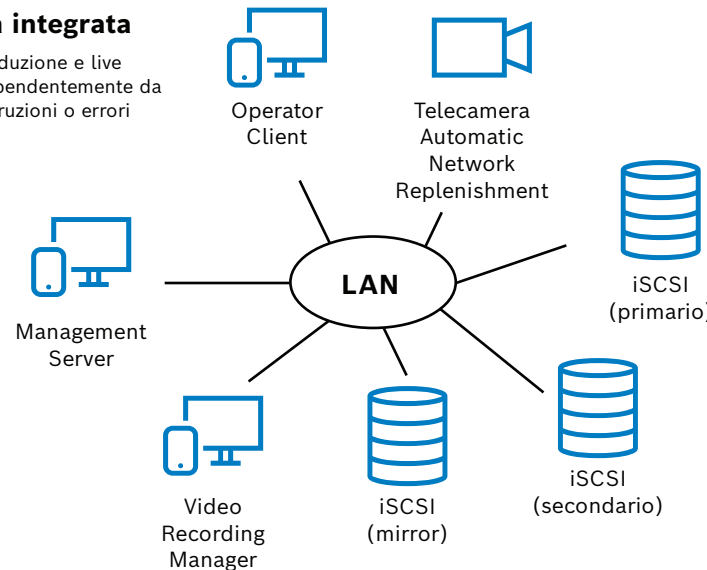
a integrata

duzione e live
pendentemente da
ruzioni o errori

Operator Client

Telecamera Automatic Network Replenishment

LAN

Management Server

iSCSI (primario)

Video Recording Manager

iSCSI (mirror)

iSCSI (secondario)